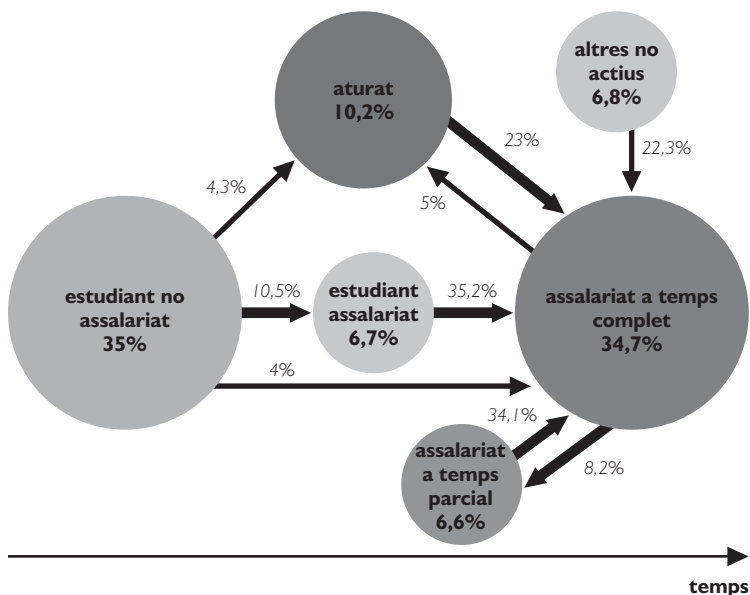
aturat
10,2%

altres no actius
6,8%

23%

22,3%

4,3%

5%

estudiant no assalariat
35%

10,5%

estudiant assalariat
6,7%

35,2%

assalariat a temps complet
34,7%

4%

34,1%

assalariat a temps parcial
6,6%

8,2%

temps